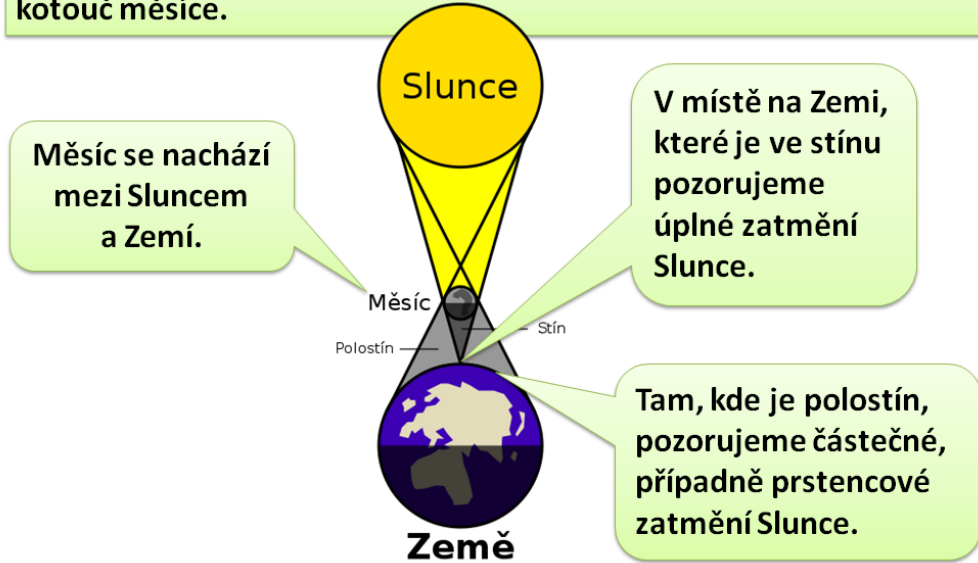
kotouč měsíce.

Slunce

Měsíc se nachází mezi Sluncem a Zemí.

V místě na Zemi, které je ve stínu pozorujeme úplné zatmění Slunce.

Měsíc

Stín

Polostín

Tam, kde je polostín, pozorujeme částečné, případně prstencové zatmění Slunce.

Země